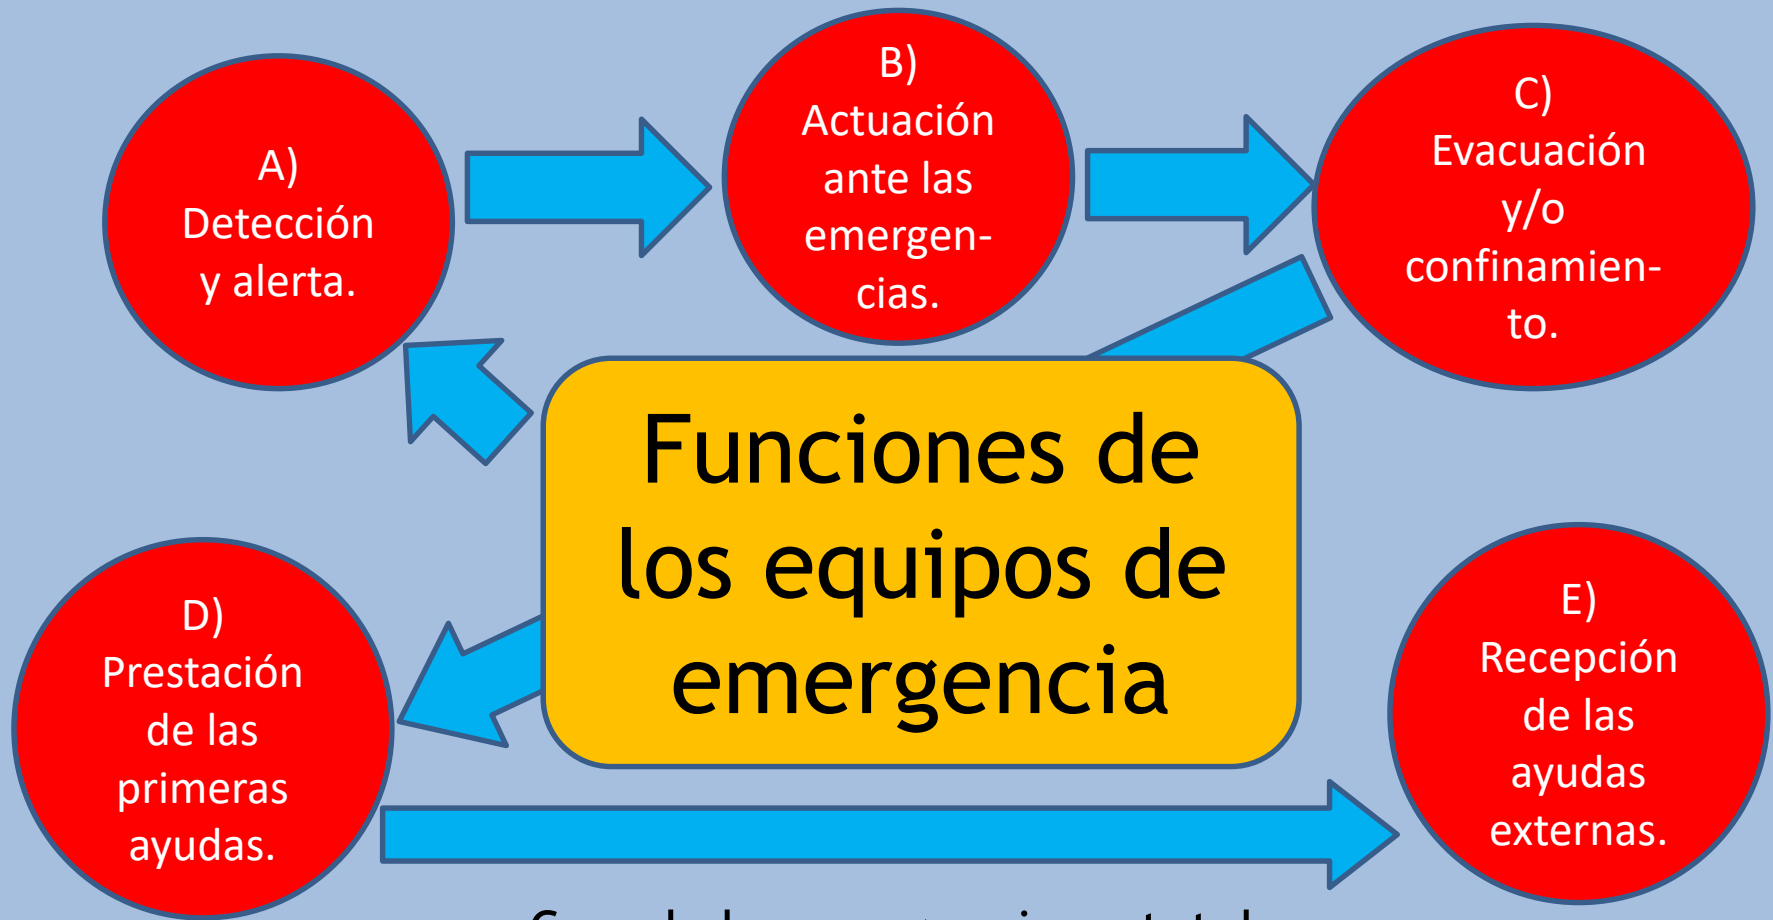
A)
Detección y alerta.

B)
Actuación ante las emergencias.

C)
Evacuación y/o confinamiento.

Funciones de los equipos de emergencia

D)
Prestación de las primeras ayudas.

E)
Recepción de las ayudas externas.

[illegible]